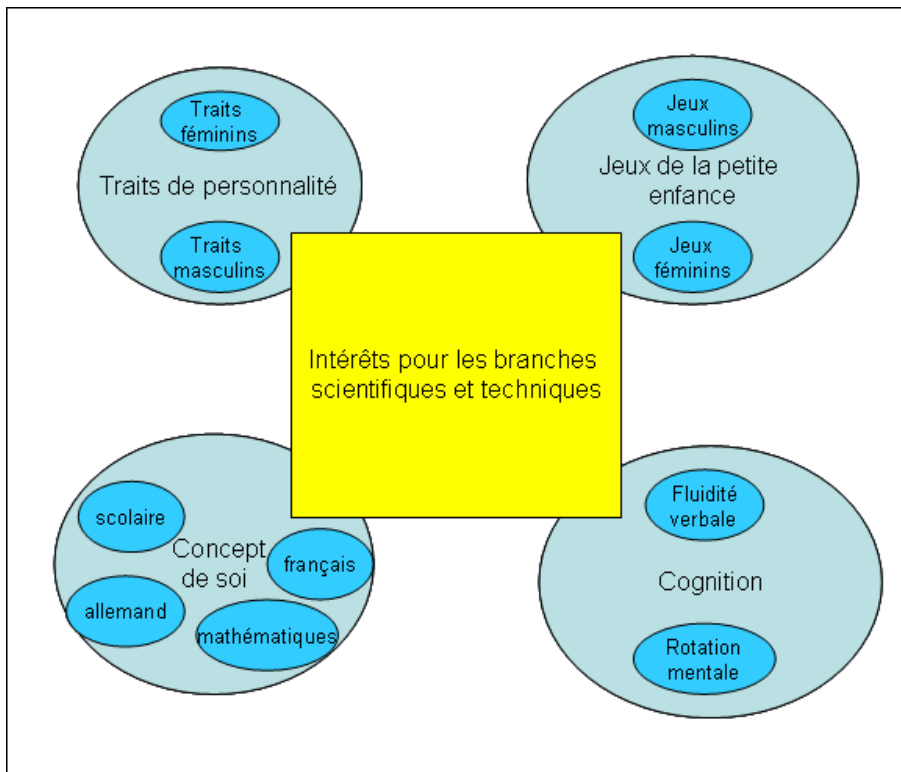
Traits féminins

Traits de personnalité

Traits masculins

Jeux masculins

Jeux de la petite enfance

Jeux féminins

Intérêts pour les branches scientifiques et techniques

scolaire

Concept de soi

français

allemand

mathématiques

Fluidité verbale

Cognition

Rotation mentale